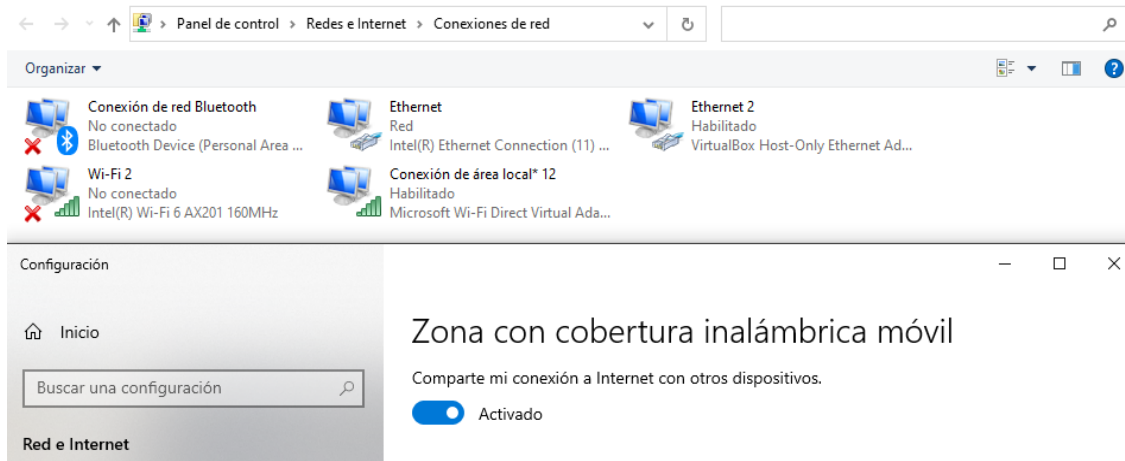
Panel de control > Redes e Internet > Conexiones de red

Organizar ▾

Conexión de red Bluetooth
No conectado
Bluetooth Device (Personal Area ...

Ethernet
Red
Intel(R) Ethernet Connection (11) ...

Ethernet 2
Habilitado
VirtualBox Host-Only Ethernet Ad...

Wi-Fi 2
No conectado
Intel(R) Wi-Fi 6 AX201 160MHz

Conexión de área local* 12
Habilitado
Microsoft Wi-Fi Direct Virtual Ada...

Configuración

Inicio

Buscar una configuración

Red e Internet

Zona con cobertura inalámbrica móvil

Comparte mi conexión a Internet con otros dispositivos.

Activado